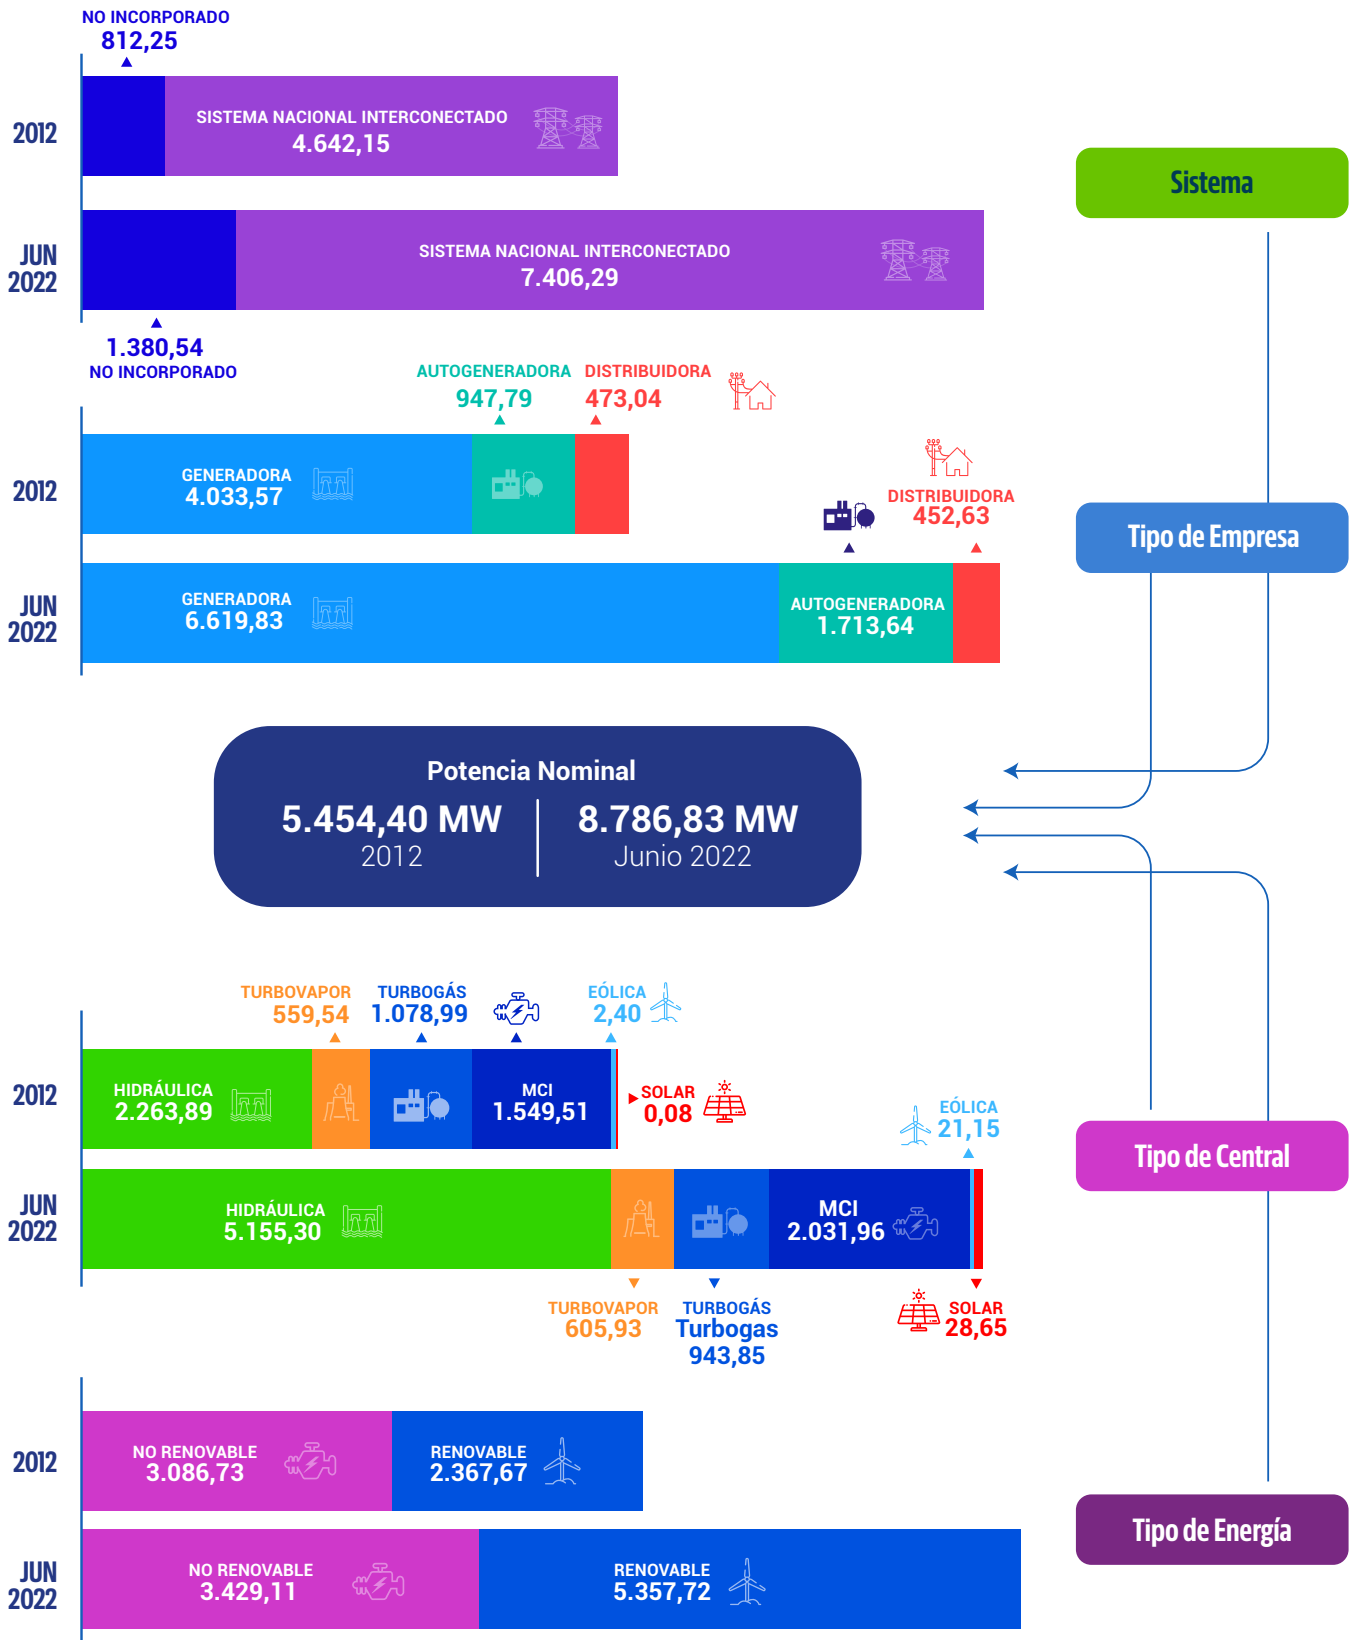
NO INCORPORADO
812,25

2012
SISTEMA NACIONAL INTERCONECTADO
4.642,15

JUN 2022
SISTEMA NACIONAL INTERCONECTADO
7.406,29

1.380,54
NO INCORPORADO

Sistema

AUTOGENERADORA
947,79
DISTRIBUIDORA
473,04

2012
GENERADORA
4.033,57

DISTRIBUIDORA
452,63

Tipo de Empresa

JUN 2022
GENERADORA
6.619,83
AUTOGENERADORA
1.713,64

Potencia Nominal
5.454,40 MW
2012
8.786,83 MW
Junio 2022

TURBOVAPOR
559,54
TURBOGÁS
1.078,99
EÓLICA
2,40

2012
HIDRÁULICA
2.263,89
MCI
1.549,51
SOLAR
0,08

EÓLICA
21,15

Tipo de Central

JUN 2022
HIDRÁULICA
5.155,30
MCI
2.031,96

TURBOVAPOR
605,93
TURBOGÁS
Turbogas
943,85
SOLAR
28,65

2012
NO RENOVABLE
3.086,73
RENOVABLE
2.367,67

Tipo de Energía

JUN 2022
NO RENOVABLE
3.429,11
RENOVABLE
5.357,72